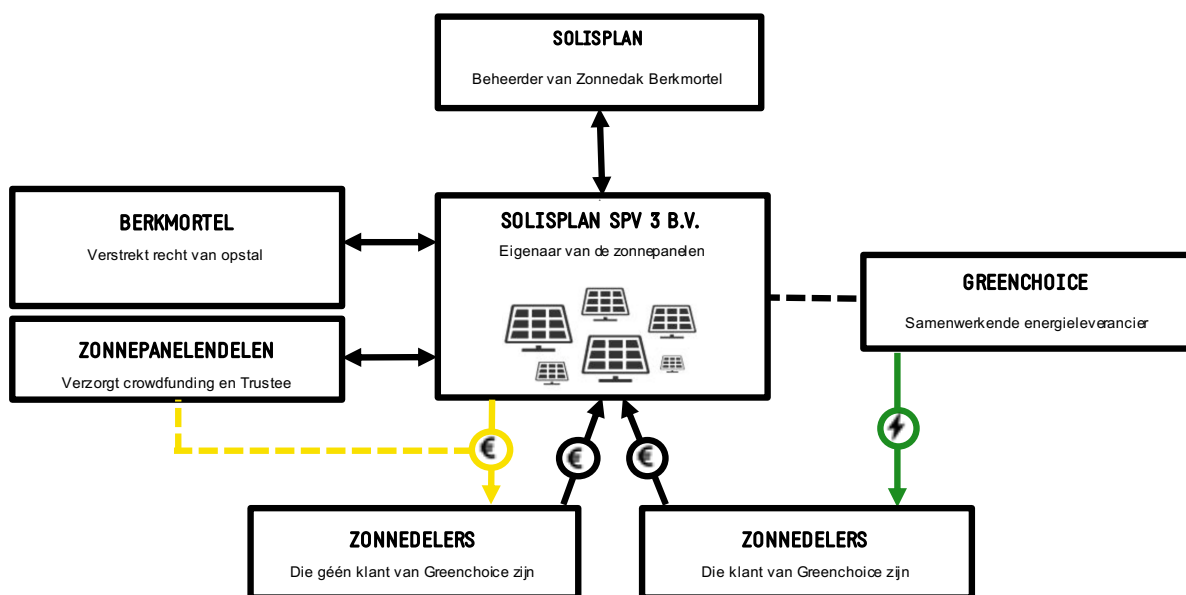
SOLISPLAN

Beheerder van Zonnedak Berkmortel

BERKMORTEL

Verstrekt recht van opstal

SOLISPLAN SPV 3 B.V.

Eigenaar van de zonnepanelen

GREENCHOICE

Samenwerkende energieleverancier

ZONNEPANELENDELEN

Verzorgt crowdfunding en Trustee

€

€

€

ZONNEDELERS

Die géén klant van Greenchoice zijn

ZONNEDELERS

Die klant van Greenchoice zijn